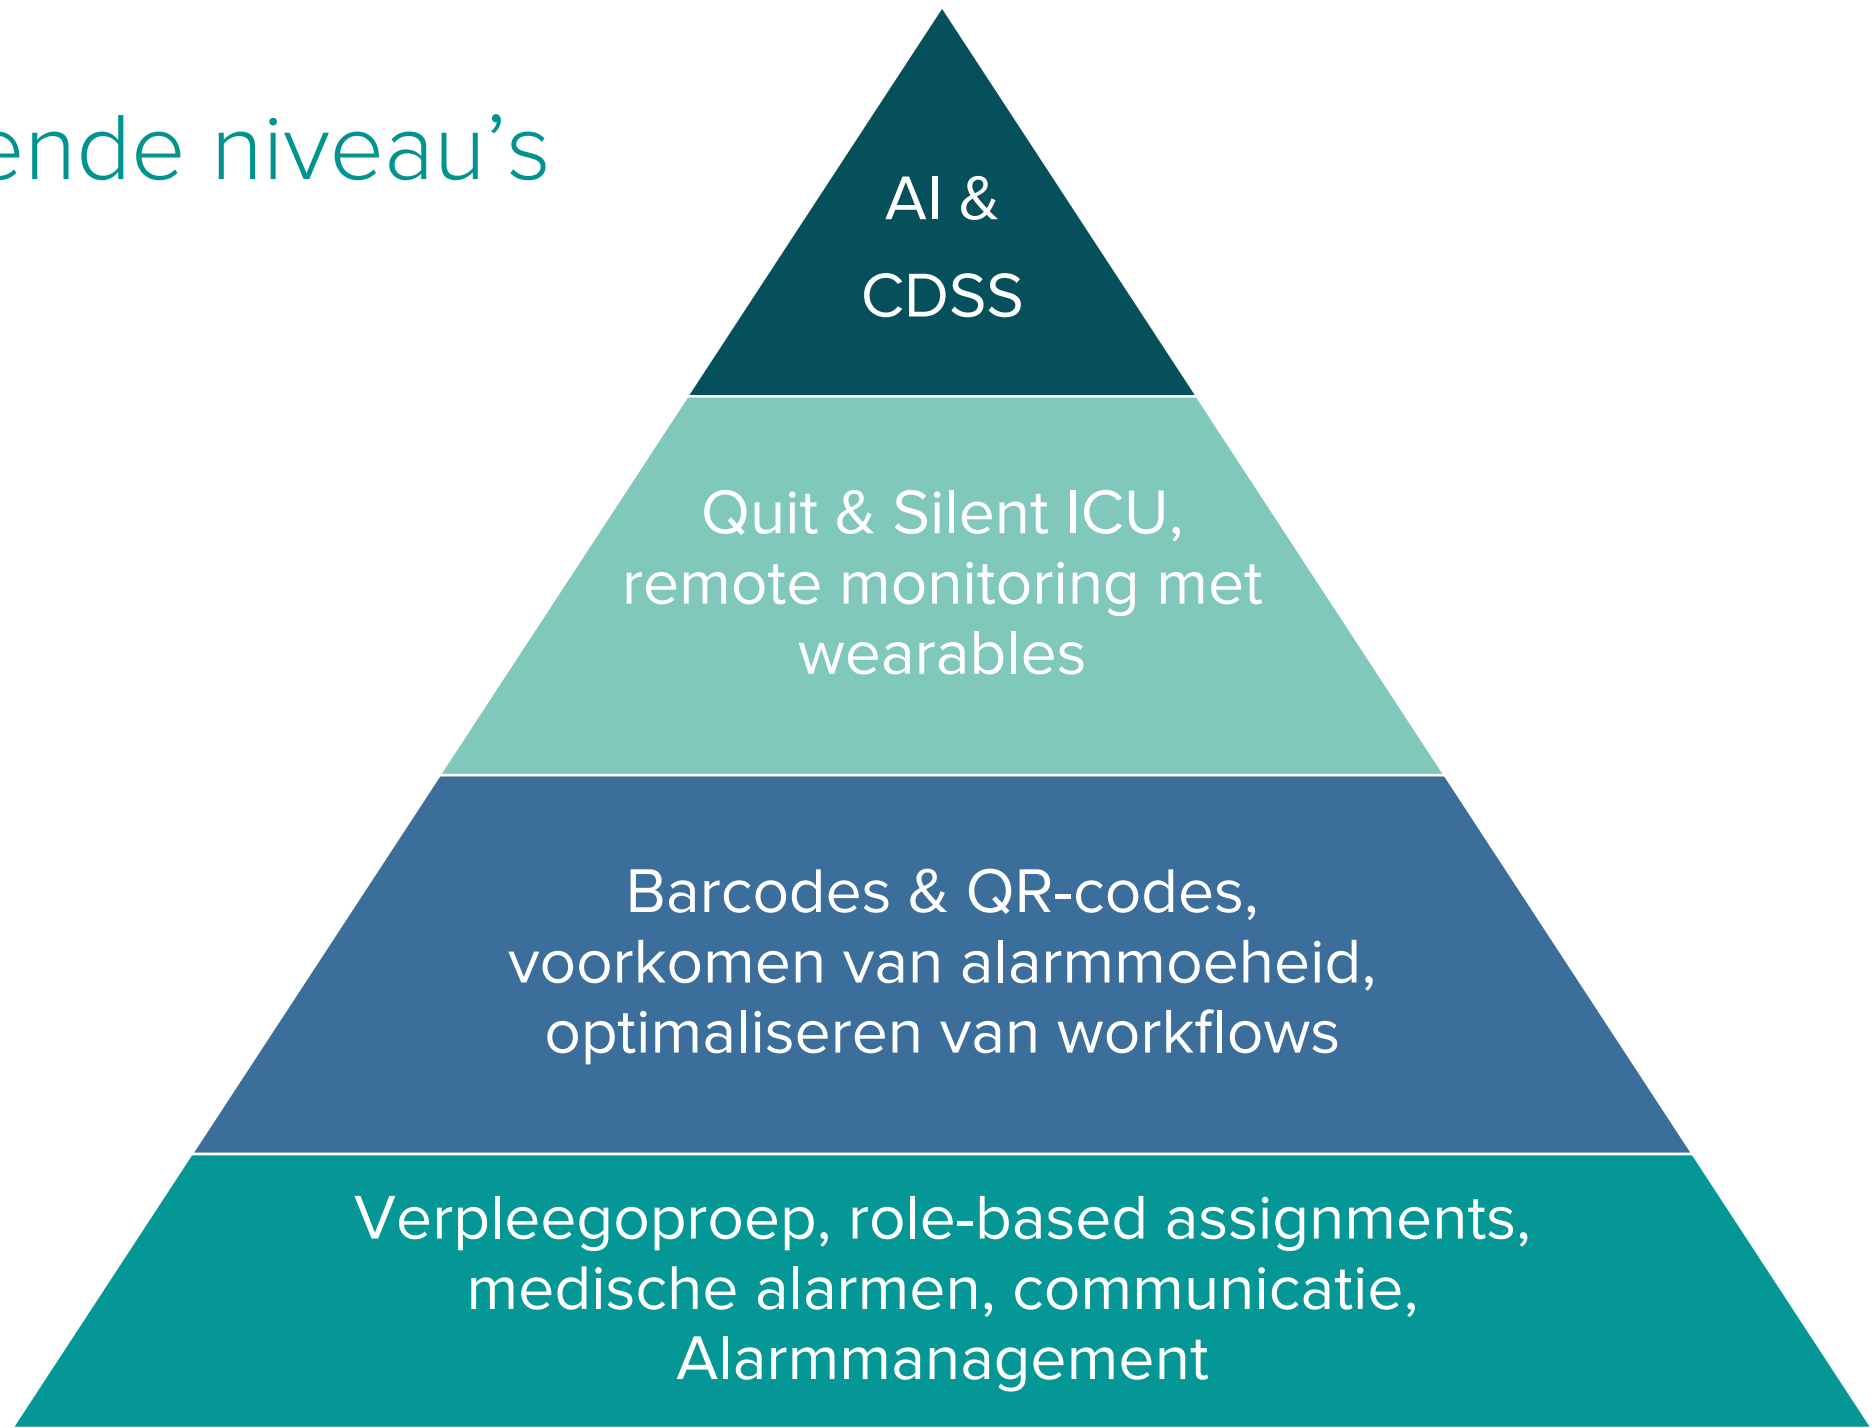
ende niveau’s

AI & CDSS

Quit & Silent ICU, remote monitoring met wearables

Barcodes & QR-codes, voorkomen van alarmmoeheid, optimaliseren van workflows

Verpleegoproep, role-based assignments, medische alarmen, communicatie, Alarmmanagement